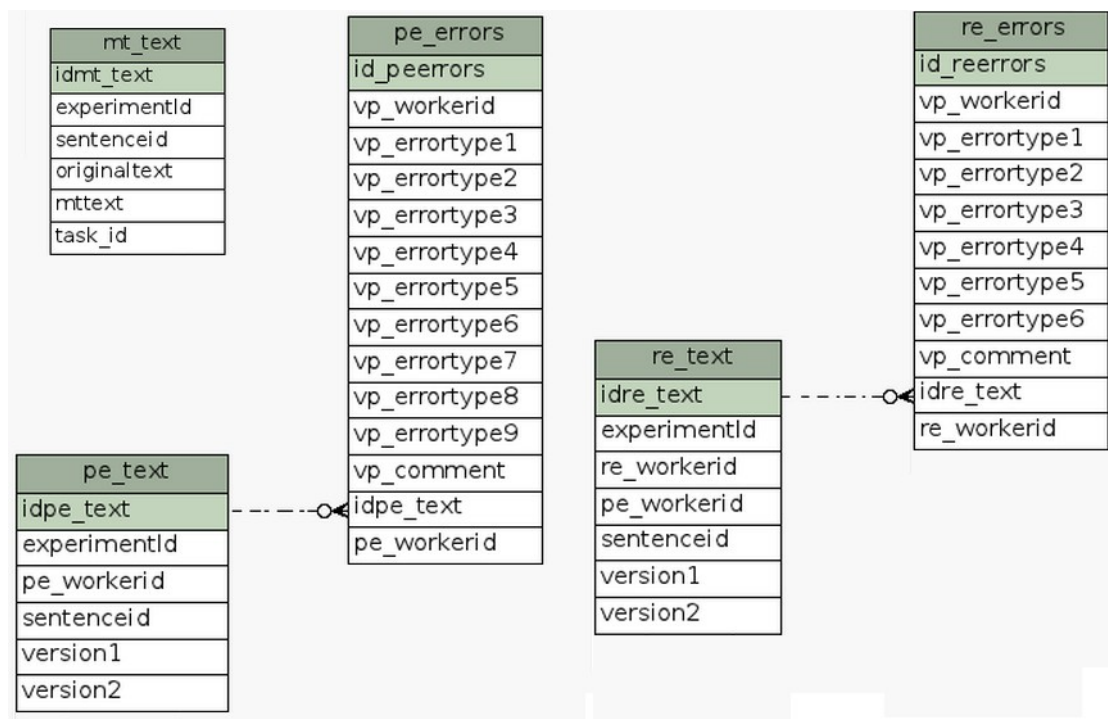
| mt_text |
|---|
| idmt_text |
| experimentId |
| sentenceid |
| originaltext |
| mttext |
| task_id |

| pe_errors |
|---|
| id_peerrors |
| vp_workerid |
| vp_errortype1 |
| vp_errortype2 |
| vp_errortype3 |
| vp_errortype4 |
| vp_errortype5 |
| vp_errortype6 |
| vp_errortype7 |
| vp_errortype8 |
| vp_errortype9 |
| vp_comment |
| idpe_text |
| pe_workerid |

| re_errors |
|---|
| id_reerrors |
| vp_workerid |
| vp_errortype1 |
| vp_errortype2 |
| vp_errortype3 |
| vp_errortype4 |
| vp_errortype5 |
| vp_errortype6 |
| vp_comment |
| idre_text |
| re_workerid |

| re_text |
|---|
| idre_text |
| experimentId |
| re_workerid |
| pe_workerid |
| sentenceid |
| version1 |
| version2 |

| pe_text |
|---|
| idpe_text |
| experimentId |
| pe_workerid |
| sentenceid |
| version1 |
| version2 |